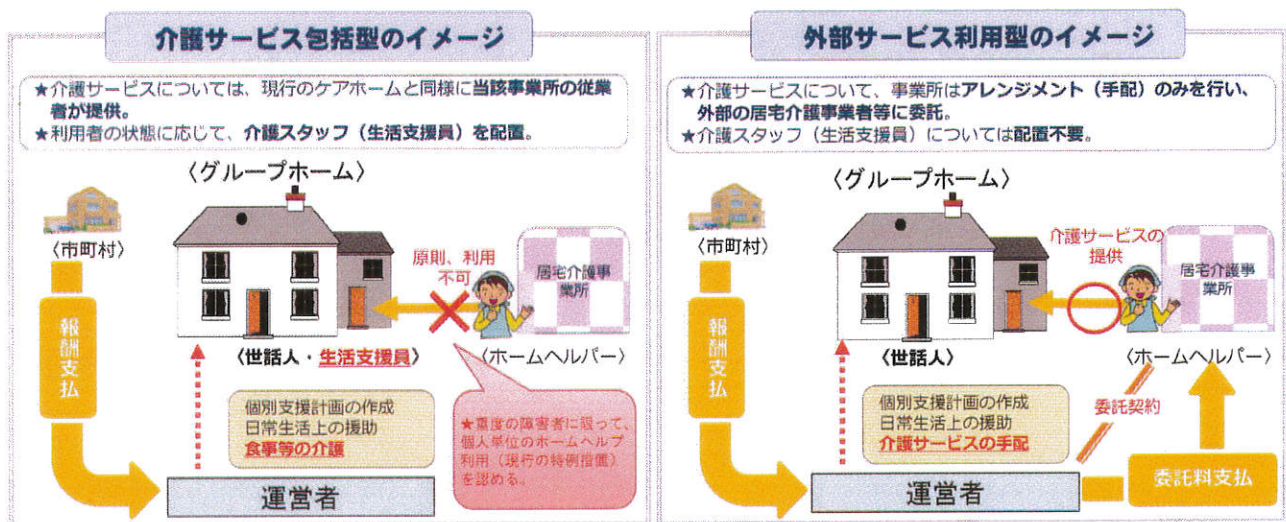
介護サービス包括型のイメージ

★介護サービスについては、現行のケアホームと同様に当該事業所の従業者が提供。
★利用者の状態に応じて、介護スタッフ（生活支援員）を配置。

〈グループホーム〉

〈市町村〉

報酬支払

原則、利用不可

居宅介護事業所

〈世話人・生活支援員〉

〈ホームヘルパー〉

個別支援計画の作成
日常生活上の援助
食事等の介護

★重度の障害者に限って、個人単位のホームヘルプ利用（現行の特例措置）を認める。

運営者

外部サービス利用型のイメージ

★介護サービスについて、事業所はアレンジメント（手配）のみを行い、外部の居宅介護事業者等に委託。
★介護スタッフ（生活支援員）については配置不要。

〈グループホーム〉

〈市町村〉

報酬支払

介護サービスの提供

居宅介護事業所

〈世話人〉

〈ホームヘルパー〉

個別支援計画の作成
日常生活上の援助
介護サービスの手配

委託契約

運営者

委託料支払